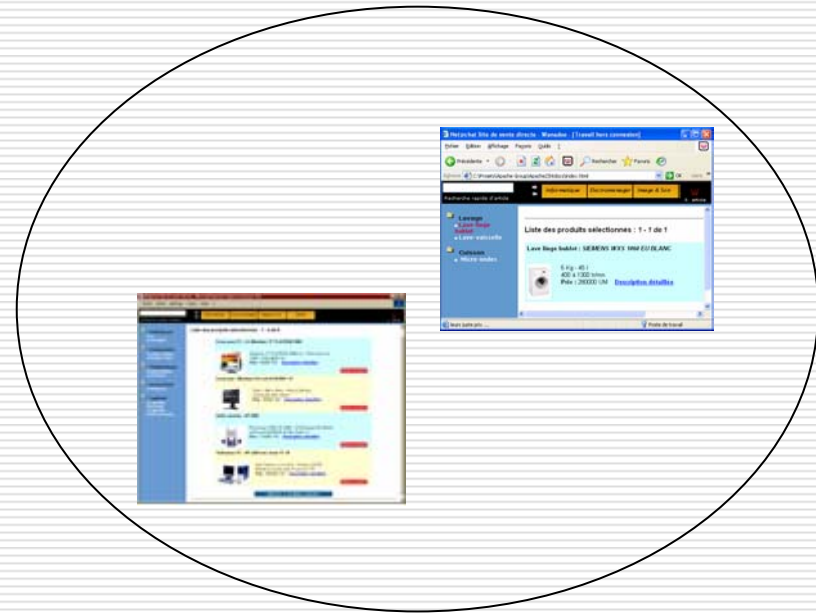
Netachat Site de vente directe - Wanadoo - [Travail hors connexion]

Fichier Edition Affichage Favoris Outils ?

Précédente Rechercher Favoris

Recherche rapide d'article

Informatique Electroménager Image & Son

Lavage
Lave linge hublot
Lave vaisselle

Cuisson
Micro ondes

Liste des produits selectionnes : 1 - 1 de 1

Lave linge hublot : SIEMENS WXS 1064 EU BLANC

5 Kg - 45 l
400 à 1300 tr/mn
Prix : 280000 UM Descriptive détaillée

Page Web ouverte

Poste de travail

Liste des produits selectionnes : 1 - 4 de 4

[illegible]